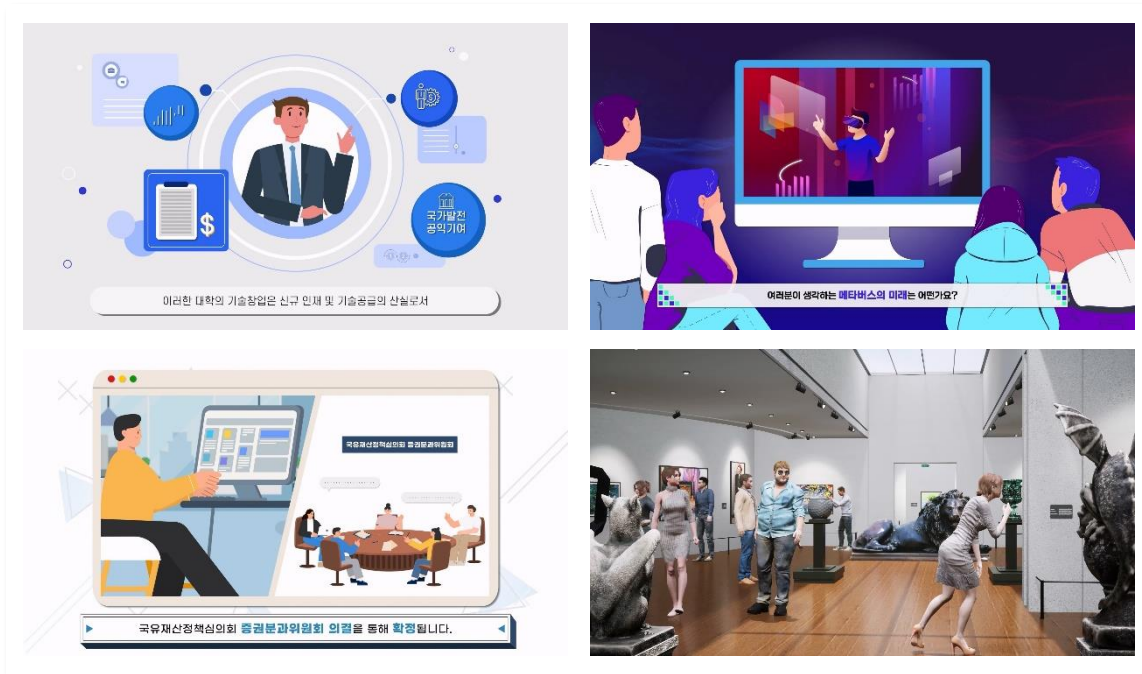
국가발전 공익기여

이러한 대학의 기술창업은 신규 인재 및 기술공급의 산실로서

여러분이 생각하는 메타버스의 미래는 어떤가요?

국유재산정책심의회 증권분과위원회

국유재산정책심의회 증권분과위원회 의결을 통해 확정됩니다.